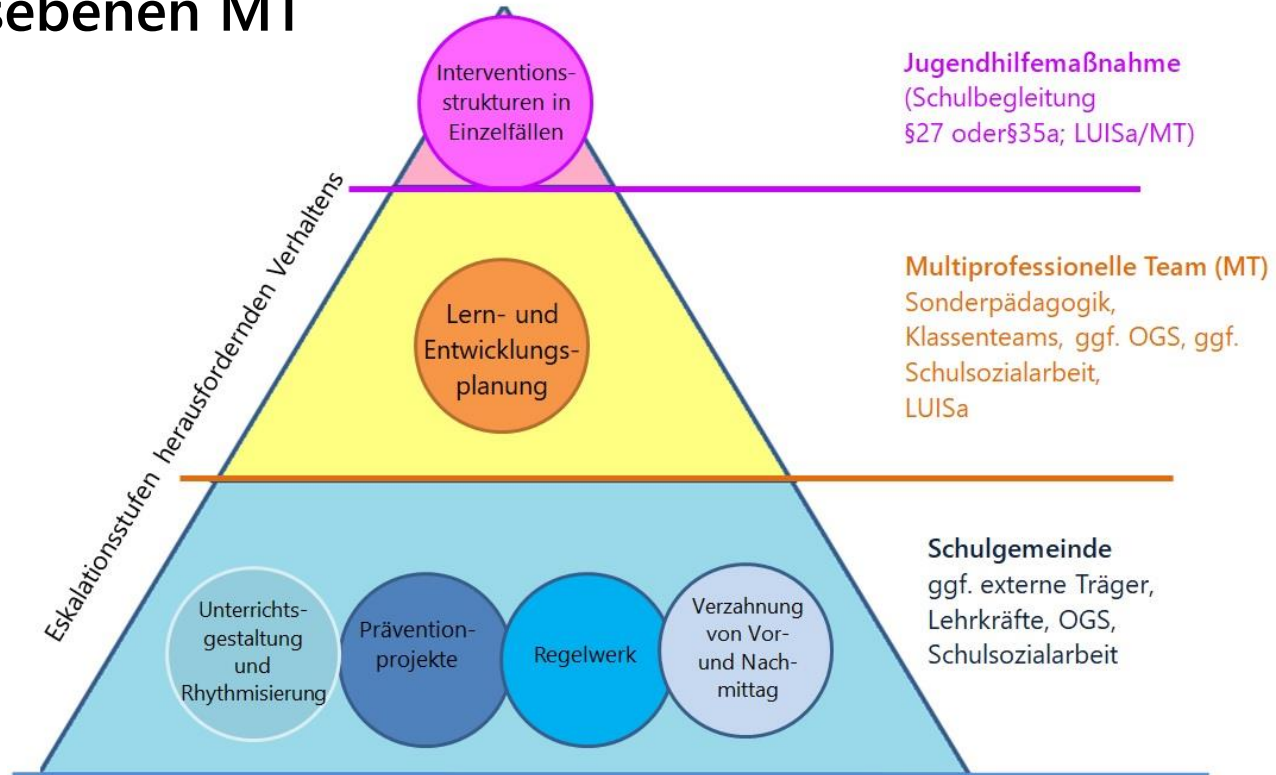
sebenen MT

Interventionsstrukturen in Einzelfällen

Jugendhilfemaßnahme
(Schulbegleitung
§27 oder§35a; LUISa/MT)

Eskalationsstufen herausfordernden Verhaltens

Lern- und Entwicklungsplanung

Multiprofessionelle Team (MT)
Sonderpädagogik,
Klassenteams, ggf. OGS, ggf.
Schulsozialarbeit,
LUISa

Unterrichtsgestaltung und Rhythmisierung

Präventionprojekte

Regelwerk

Verzahnung von Vor- und Nachmittag

Schulgemeinde
ggf. externe Träger,
Lehrkräfte, OGS,
Schulsozialarbeit